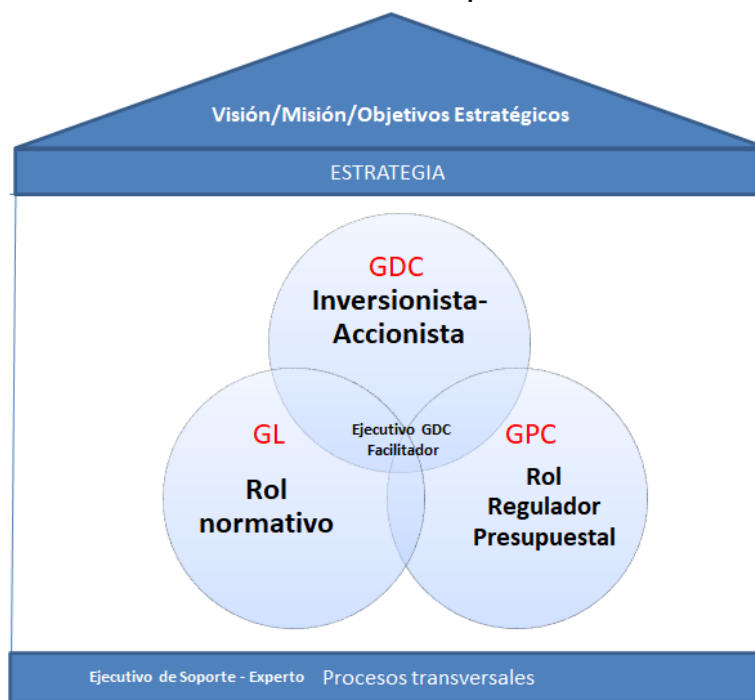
Visión/Misión/Objetivos Estratégicos

ESTRATEGIA

GDC
Inversionista-Accionista

GL
Rol normativo

Ejecutivo GDC Facilitador

GPC
Rol Regulador Presupuestal

Ejecutivo de Soporte - Experto Procesos transversales